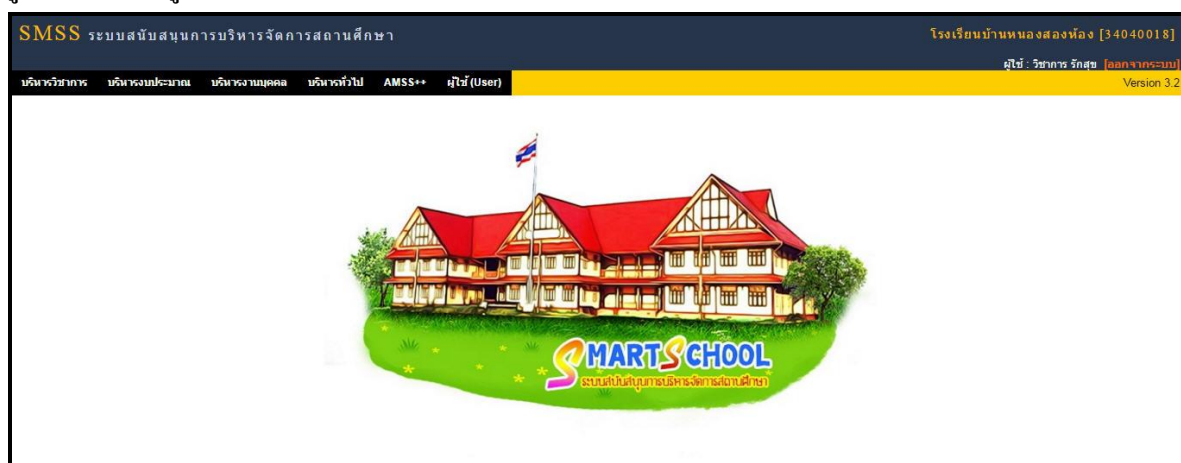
SMSS ระบบสนับสนุนการบริหารจัดการสถานศึกษา

โรงเรียนบ้านหนองสองห้อง [34040018]

ผู้ใช้ : วิชาการ รักสุข [ออกจากระบบ]

บริหารวิชาการ บริหารงบประมาณ บริหารงานบุคคล บริหารทั่วไป AMSS++ ผู้ใช้ (User)

Version 3.2

SMART SCHOOL
ระบบสนับสนุนการบริหารจัดการสถานศึกษา